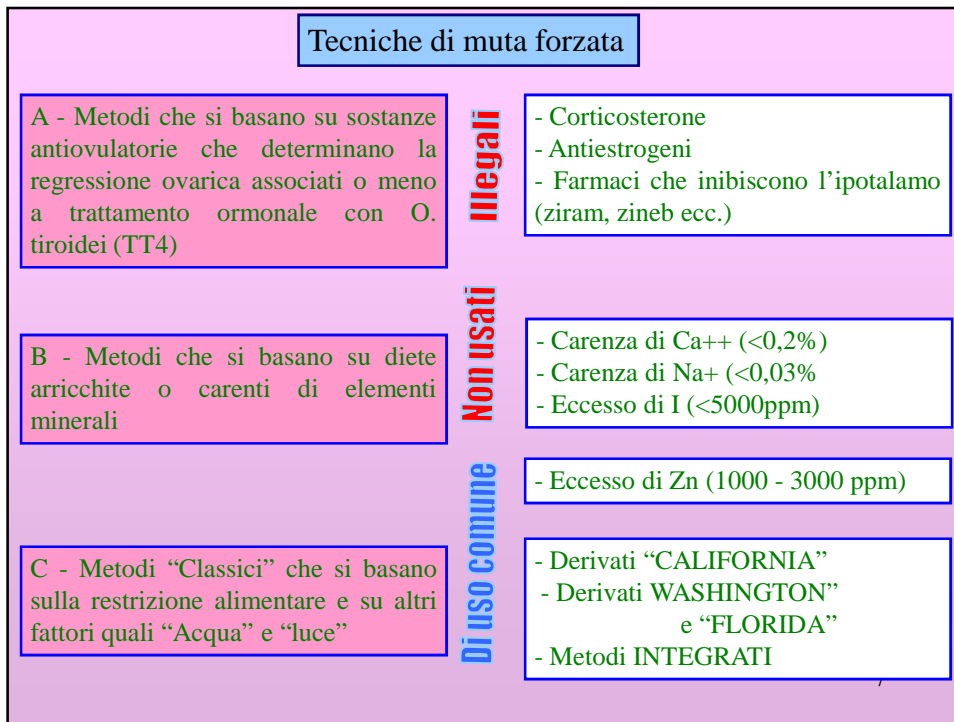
Tecniche di muta forzata

A - Metodi che si basano su sostanze antiovulatorie che determinano la regressione ovarica associati o meno a trattamento ormonale con O. tiroidei (TT4)

Illegali

- Corticosterone
- Antiestrogeni
- Farmaci che inibiscono l'ipotalamo (ziram, zineb ecc.)

Non usati

B - Metodi che si basano su diete arricchite o carenti di elementi minerali

- Carenza di Ca++ (<0,2%)
- Carenza di Na+ (<0,03%
- Eccesso di I (<5000ppm)

Di uso comune

- Eccesso di Zn (1000 - 3000 ppm)

C - Metodi "Classici" che si basano sulla restrizione alimentare e su altri fattori quali "Acqua" e "luce"

- Derivati "CALIFORNIA"
- Derivati WASHINGTON"
e "FLORIDA"
- Metodi INTEGRATI

7